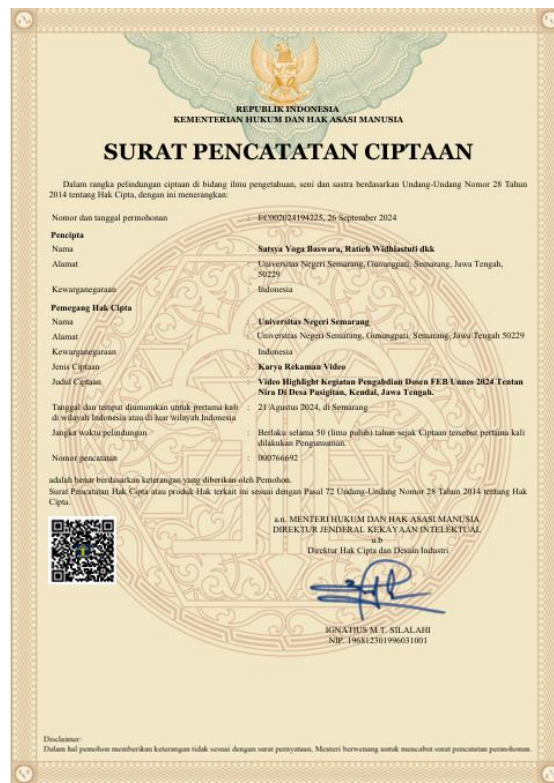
REPUBLIK INDONESIA
KEMENTERIAN HUKUM DAN HAK ASASI MANUSIA

SURAT PENCATATAN CIPTAAN

Dalam rangka pelindungan ciptaan di bidang ilmu pengetahuan, seni dan sastra berdasarkan Undang-Undang Nomor 28 Tahun 2014 tentang Hak Cipta, dengan ini menerangkan:

Nomor dan tanggal permohonan : EC002024194225, 26 September 2024

Pencipta
Nama : Satsya Yoga Baswara, Ratieh Widhiastuti dkk
Alamat : Universitas Negeri Semarang, Gunungpati, Semarang, Jawa Tengah, 50229
Kewarganegaraan : Indonesia

Pemegang Hak Cipta
Nama : Universitas Negeri Semarang
Alamat : Universitas Negeri Semarang, Gunungpati, Semarang, Jawa Tengah 50229
Kewarganegaraan : Indonesia
Jenis Ciptaan : Karya Rekaman Video
Judul Ciptaan : Video Highlight Kegiatan Pengabdian Dosen FEB Unnes 2024 Tentan Nira Di Desa Pasigitan, Kendal, Jawa Tengah.
Tanggal dan tempat diumumkan untuk pertama kali di wilayah Indonesia atau di luar wilayah Indonesia : 21 Agustus 2024, di Semarang
Jangka waktu pelindungan : Berlaku selama 50 (lima puluh) tahun sejak Ciptaan tersebut pertama kali dilakukan Pengumuman.
Nomor pencatatan : 000766692

adalah benar berdasarkan keterangan yang diberikan oleh Pemohon.
Surat Pencatatan Hak Cipta atau produk Hak terkait ini sesuai dengan Pasal 72 Undang-Undang Nomor 28 Tahun 2014 tentang Hak Cipta.

a.n. MENTERI HUKUM DAN HAK ASASI MANUSIA
DIREKTUR JENDERAL KEKAYAAN INTELEKTUAL
u.b
Direktur Hak Cipta dan Desain Industri

IGNATIUS M.T. SILALAHI
NIP. 196812301996031001

Disclaimer:
Dalam hal pemohon memberikan keterangan tidak sesuai dengan surat pernyataan, Menteri berwenang untuk mencabut surat pencatatan permohonan.